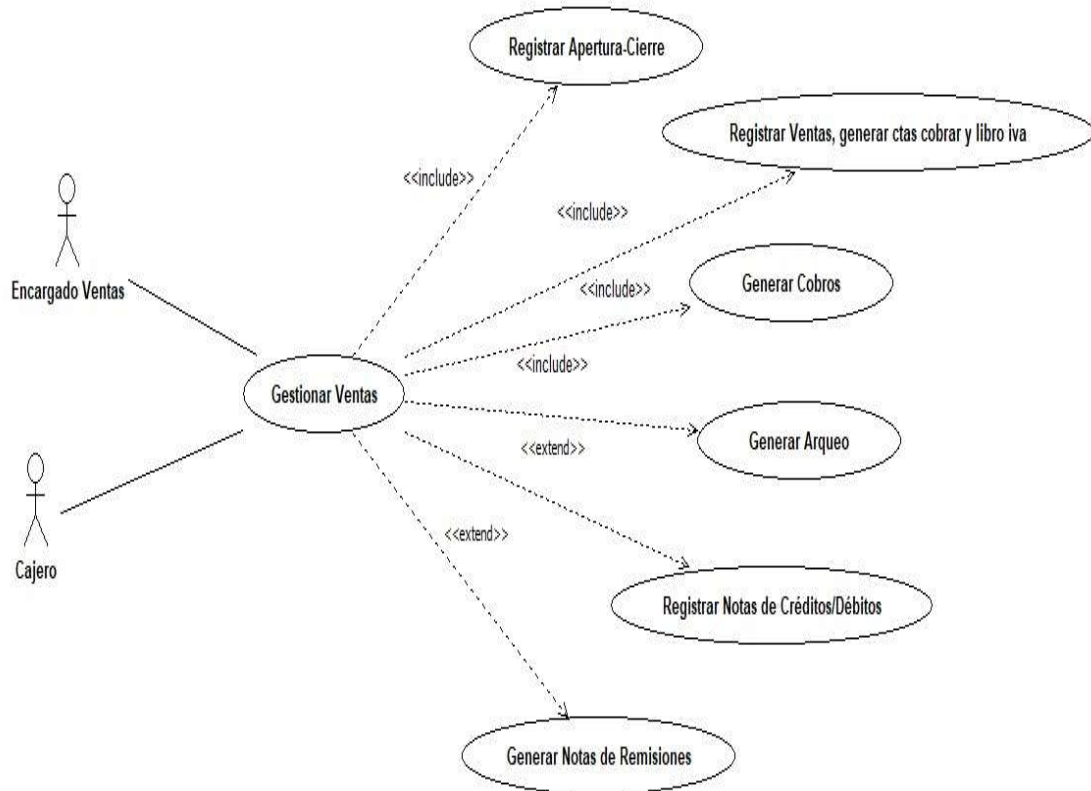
Registrar Apertura-Cierre

Registrar Ventas, generar ctas cobrar y libro iva

<<include>>

<<include>>

Encargado Ventas

<<include>>

Generar Cobros

<<include>>

Gestionar Ventas

Generar Arqueo

<<extend>>

Cajero

<<extend>>

Registrar Notas de Créditos/Débitos

Generar Notas de Remisiones